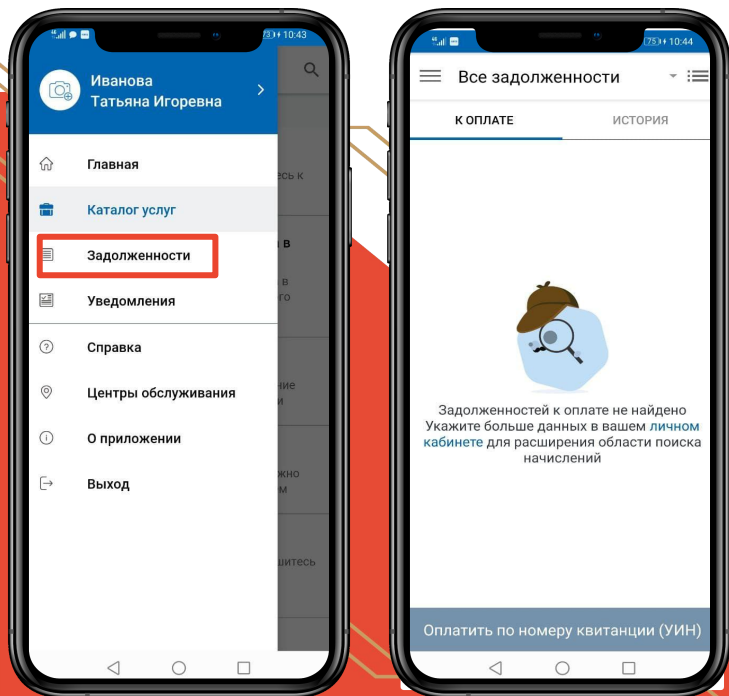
10:43

Иванова Татьяна Игоревна

Главная

Каталог услуг

Задолженности

Уведомления

Справка

Центры обслуживания

О приложении

Выход

10:44

Все задолженности

К ОПЛАТЕ

ИСТОРИЯ

Задолженностей к оплате не найдено Укажите больше данных в вашем личном кабинете для расширения области поиска начислений

Оплатить по номеру квитанции (УИН)